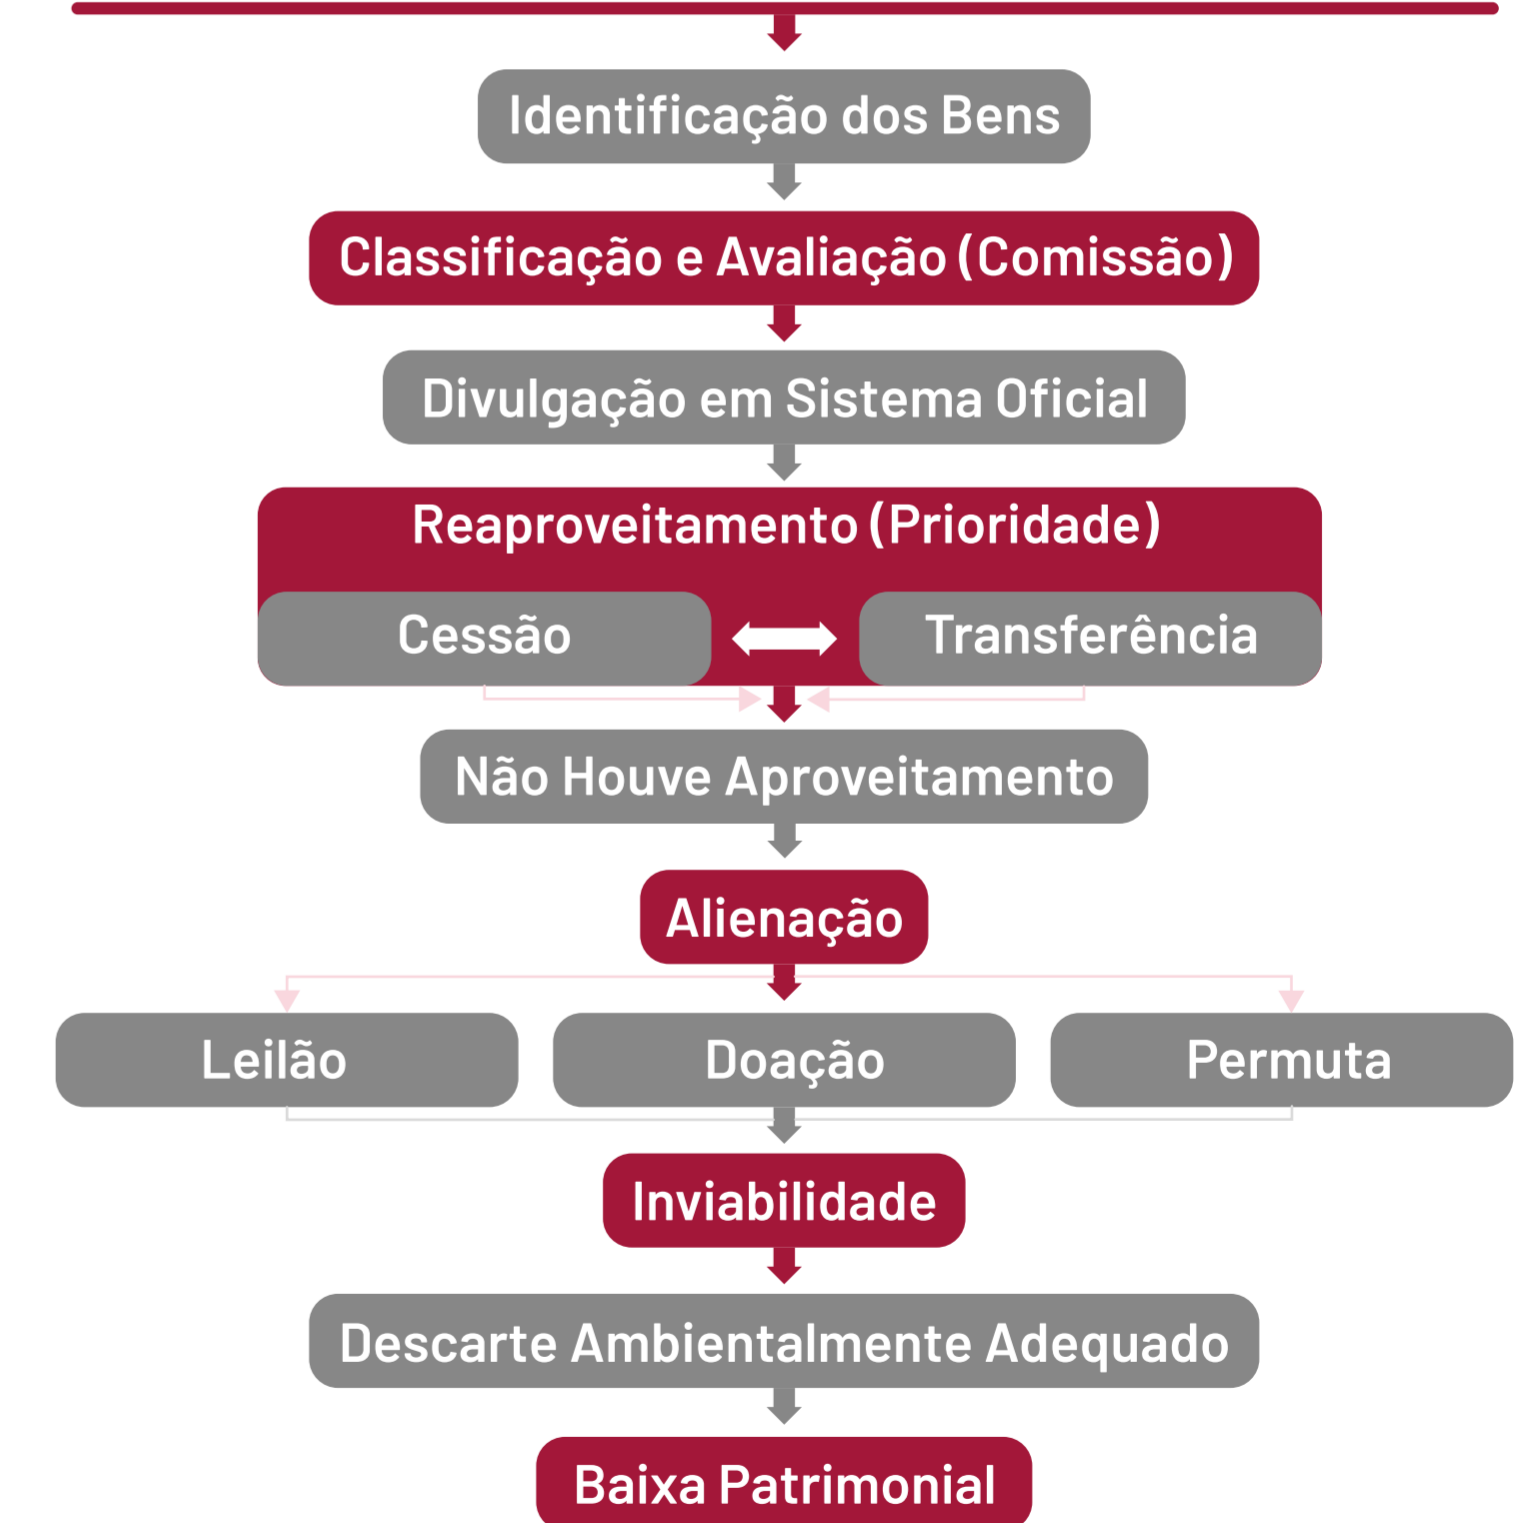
Identificação dos Bens

Classificação e Avaliação (Comissão)

Divulgação em Sistema Oficial

Reaproveitamento (Prioridade)

Cessão

Transferência

Não Houve Aproveitamento

Alienação

Leilão

Doação

Permuta

Inviabilidade

Descarte Ambientalmente Adequado

Baixa Patrimonial